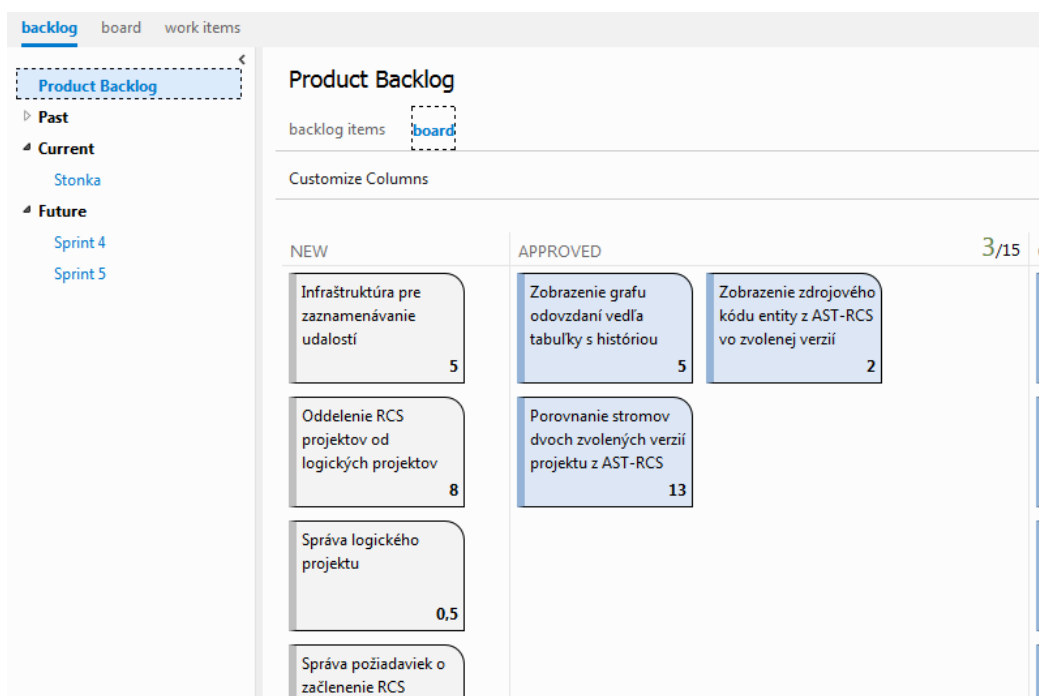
backlog board work items

Product Backlog
Past
Current
Stonka
Future
Sprint 4
Sprint 5

Product Backlog

backlog items board

Customize Columns

NEW

Infraštruktúra pre zaznamenávanie udalostí
5

Oddelenie RCS projektov od logických projektov
8

Správa logického projektu
0,5

Správa požiadaviek o začlenenie RCS

APPROVED 3/15

Zobrazenie grafu odovzdaní vedľa tabuľky s históriou
5

Zobrazenie zdrojového kódu entity z AST-RCS vo zvolenej verzií
2

Porovnanie stromov dvoch zvolených verzií projektu z AST-RCS
13